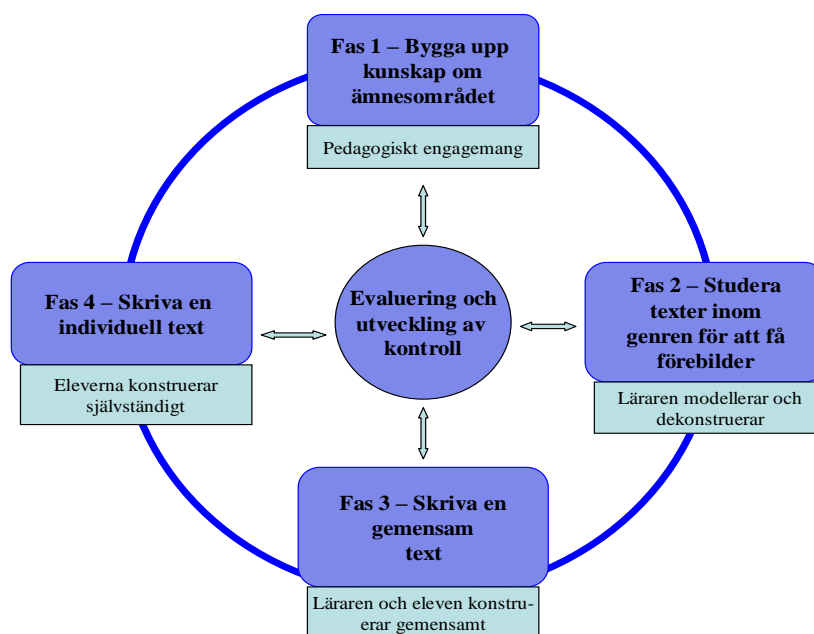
Fas 1 – Bygga upp kunskap om ämnesområdet

Pedagogiskt engagemang

Fas 4 – Skriva en individuell text

Eleverna konstruerar självständigt

Evaluering och utveckling av kontroll

Fas 2 – Studera texter inom genren för att få förebilder

Läraren modellerar och dekonstruerar

Fas 3 – Skriva en gemensam text

Läraren och eleven konstruerar gemensamt